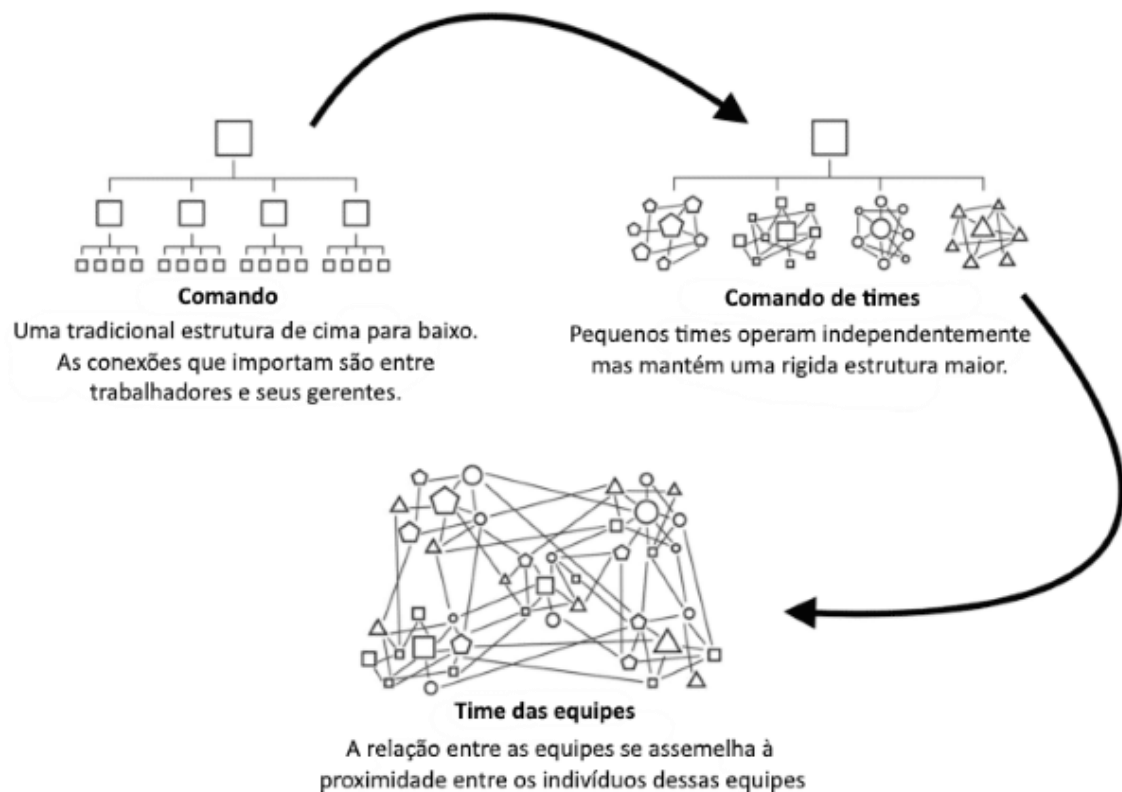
Comando
Uma tradicional estrutura de cima para baixo. As conexões que importam são entre trabalhadores e seus gerentes.

Comando de times
Pequenos times operam independentemente mas mantém uma rigida estrutura maior.

Time das equipes
A relação entre as equipes se assemelha à proximidade entre os indivíduos dessas equipes